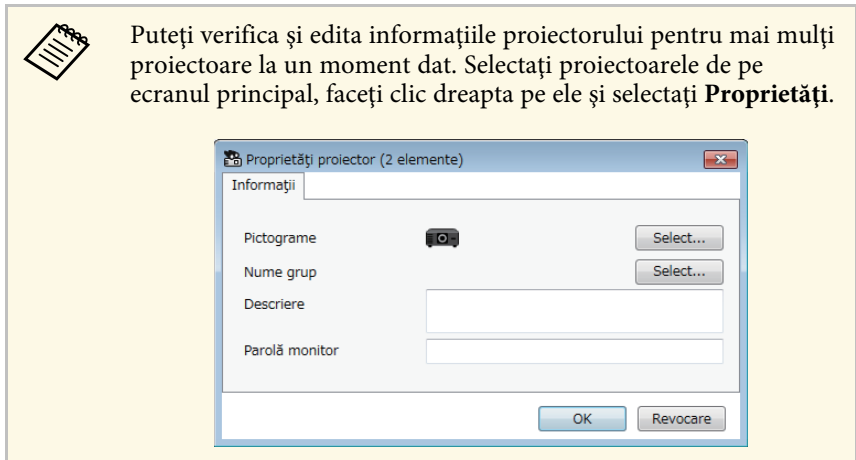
Puteţi verifica şi edita informaţiile proiectorului pentru mai mulţi proiectoare la un moment dat. Selectaţi proiectoarele de pe ecranul principal, faceţi clic dreapta pe ele şi selectaţi **Proprietăţi**.

Proprietăţi proiector (2 elemente)

Informaţii

Pictograme

Select...

Nume grup

Select...

Descriere

Parolă monitor

OK

Revocare